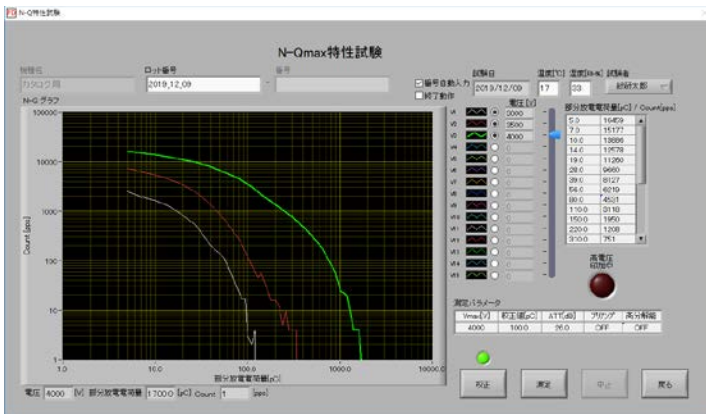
N-Q特性試験

N-Qmax特性試験

機種名
カタログ用
ロット番号
2019_12_09
番号

☑番号自動入力
☐終了動作
試験日
2019/12/09
温度[℃]
17
湿度[RH%]
33
試験者
試験太郎

N-Q グラフ
100000
10000
1000
100
10
1
Count [pps]
1.0
10.0
100.0
1000.0
10000.0
部分放電電荷量[pC]

電圧[V]
V1 2000
V2 2500
V3 4000
V4 0
V5 0
V6 0
V7 0
V8 0
V9 0
V10 0
V11 0
V12 0
V13 0
V14 0
V15 0

部分放電電荷量[pC] / Count[pps]
| | |
|---|---|
| 5.0 | 16469 |
| 7.0 | 15177 |
| 10.0 | 13886 |
| 14.0 | 12578 |
| 19.0 | 11260 |
| 28.0 | 9660 |
| 39.0 | 8127 |
| 54.0 | 6219 |
| 80.0 | 4521 |
| 110.0 | 3118 |
| 150.0 | 1950 |
| 220.0 | 1208 |
| 310.0 | 751 |

高電圧
印加中

測定パラメータ
| Vmax[V] | 校正値[pC] | ATT[dB] | ブリッジ | 高分解能 |
|---|---|---|---|---|
| 4000 | 100.0 | 26.0 | OFF | OFF |

電圧 4000 [V] 部分放電電荷量 1700.0 [pC] Count 1 [pps]

校正
測定
中止
戻る